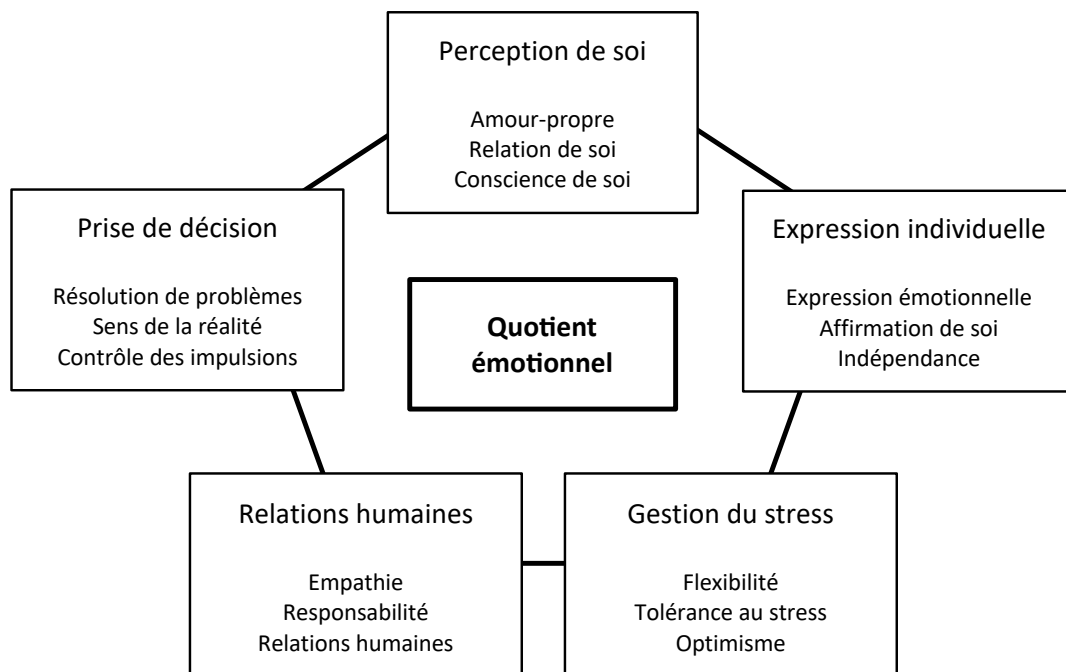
Perception de soi

Amour-propre
Relation de soi
Conscience de soi

Prise de décision

Résolution de problèmes
Sens de la réalité
Contrôle des impulsions

Quotient émotionnel

Expression individuelle

Expression émotionnelle
Affirmation de soi
Indépendance

Relations humaines

Empathie
Responsabilité
Relations humaines

Gestion du stress

Flexibilité
Tolérance au stress
Optimisme